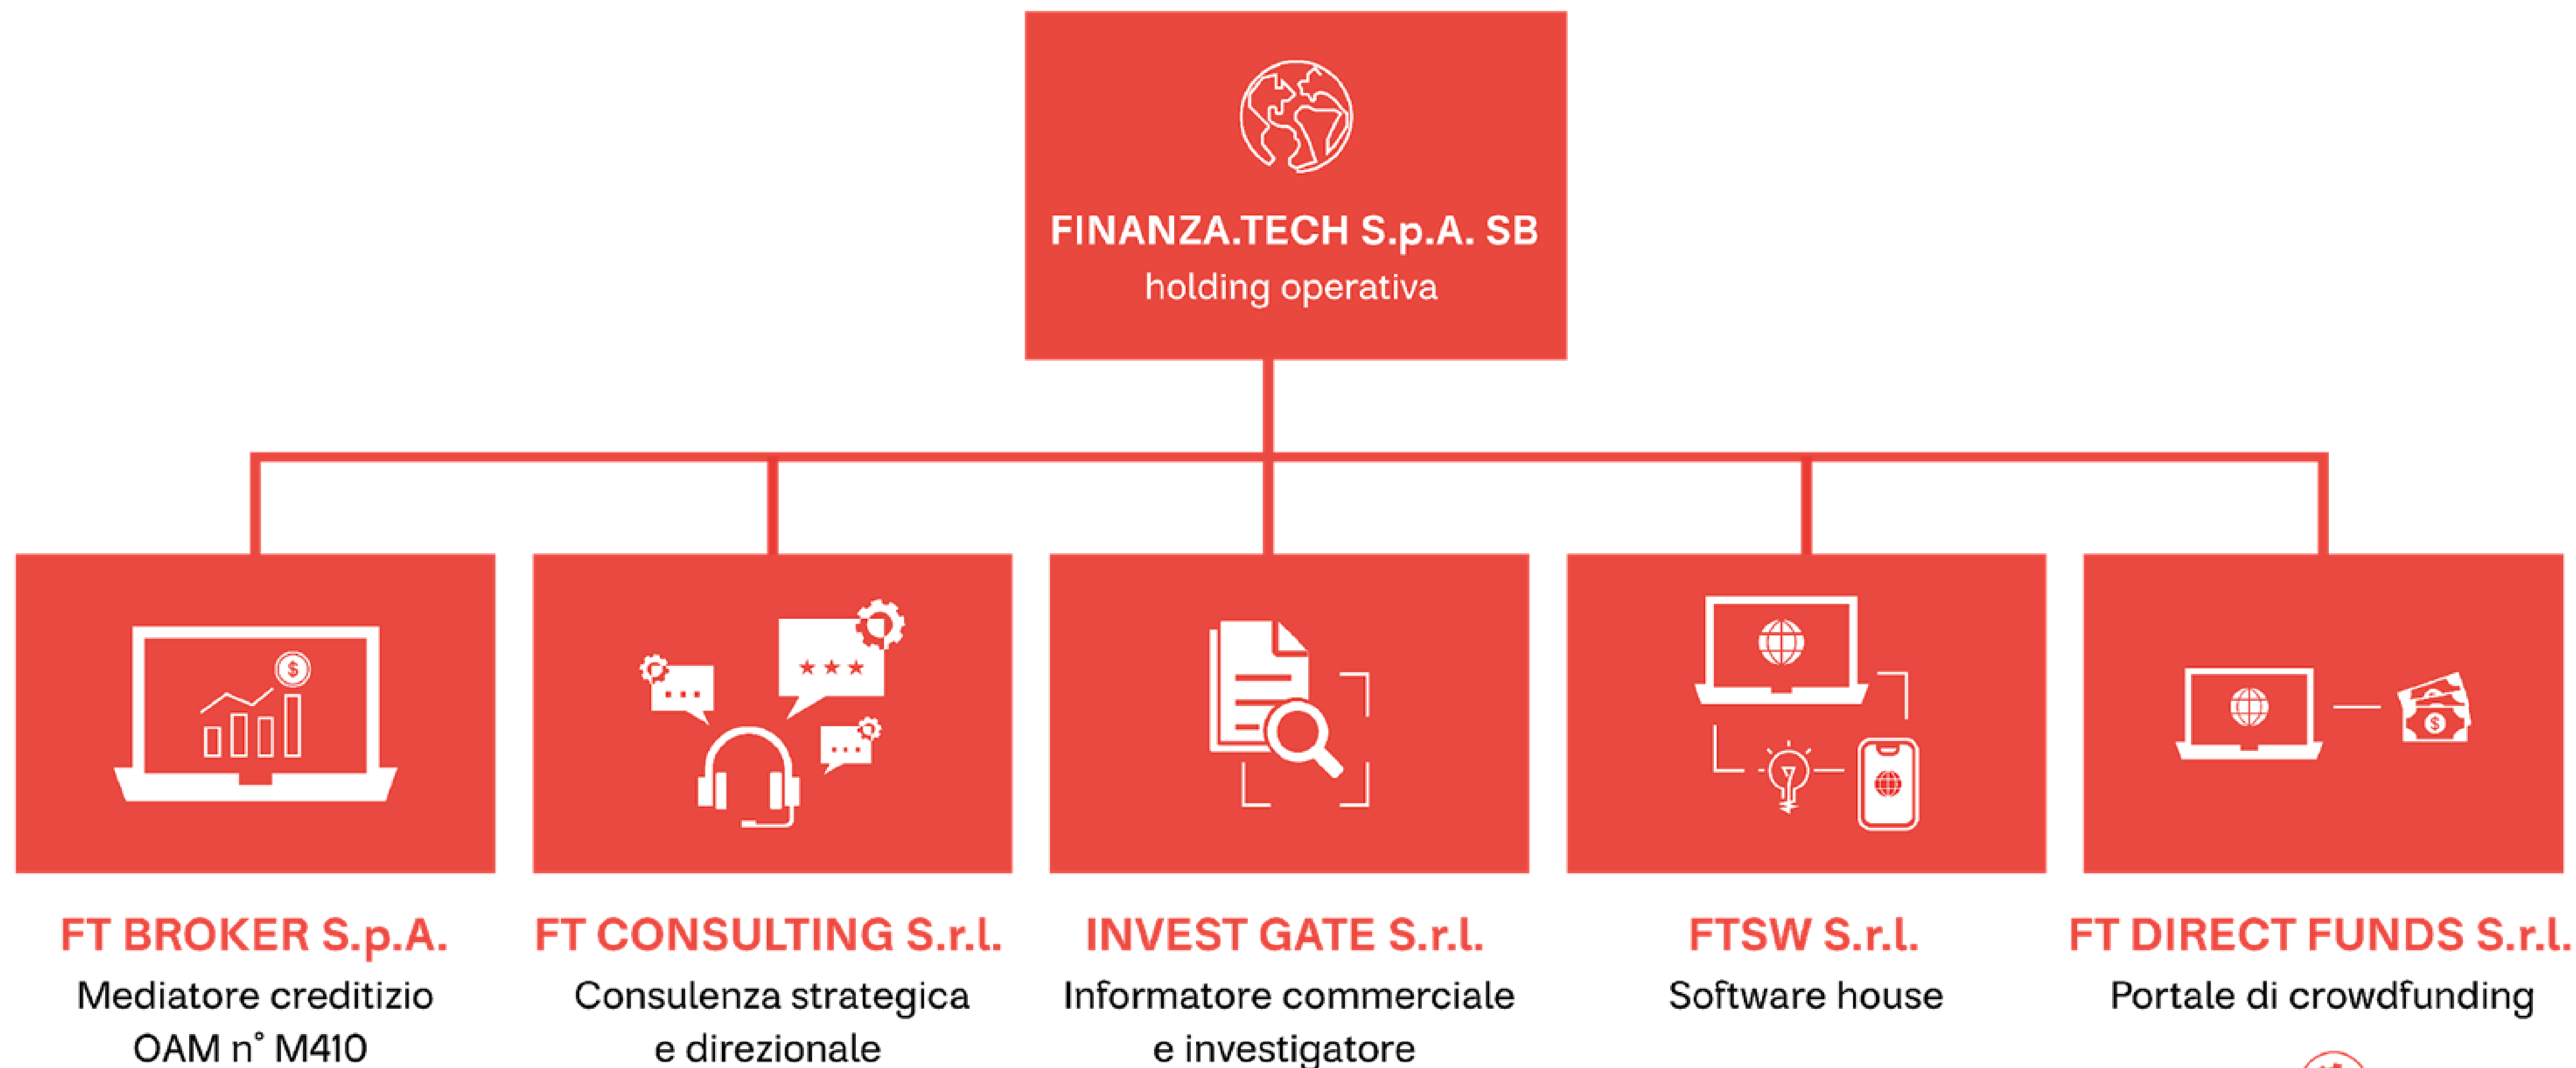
FINANZA.TECH S.p.A. SB
holding operativa

FT BROKER S.p.A.
Mediatore creditizio
OAM n° M410

FT CONSULTING S.r.l.
Consulenza strategica
e direzionale

INVEST GATE S.r.l.
Informatore commerciale
e investigatore

FTSW S.r.l.
Software house

FT DIRECT FUNDS S.r.l.
Portale di crowdfunding